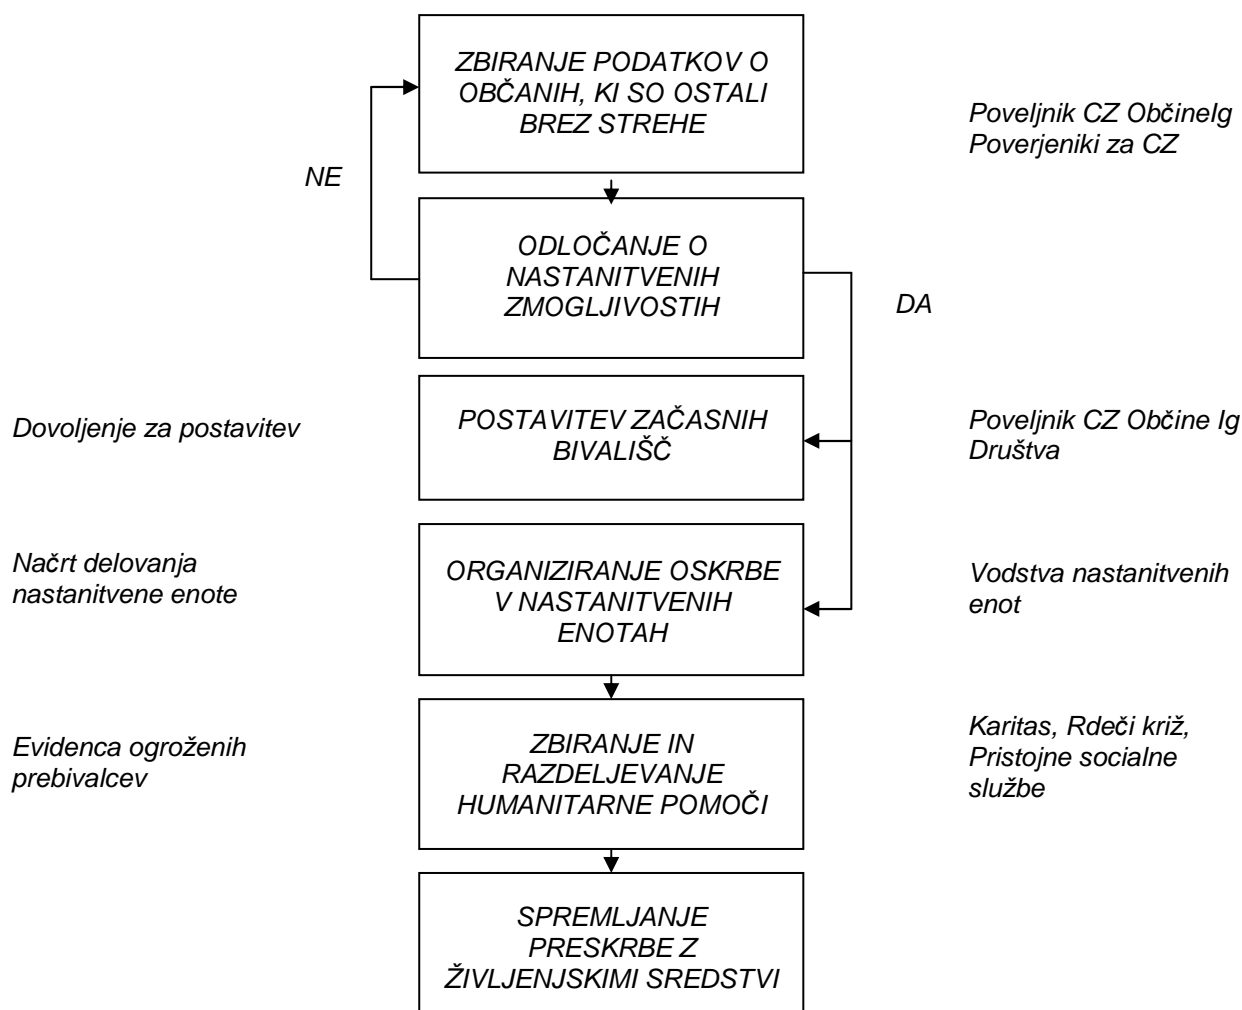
ZBIRANJE PODATKOV O OBČANIH, KI SO OSTALI BREZ STREHE

Poveljnik CZ Občinelg
Poverjeniki za CZ

NE

ODLOČANJE O NASTANITVENIH ZMOGLJIVOSTIH

DA

Dovoljenje za postavitev

POSTAVITEV ZAČASNIH BIVALIŠČ

Poveljnik CZ Občine Ig
Društva

Načrt delovanja nastanitvene enote

ORGANIZIRANJE OSKRBE V NASTANITVENIH ENOTAH

Vodstva nastanitvenih enot

Evidenca ogroženih prebivalcev

ZBIRANJE IN RAZDELJEVANJE HUMANITARNE POMOČI

Karitas, Rdeči križ, Pristojne socialne službe

SPREMLJANJE PRESKRBE Z ŽIVLJENJSKIMI SREDSTVI